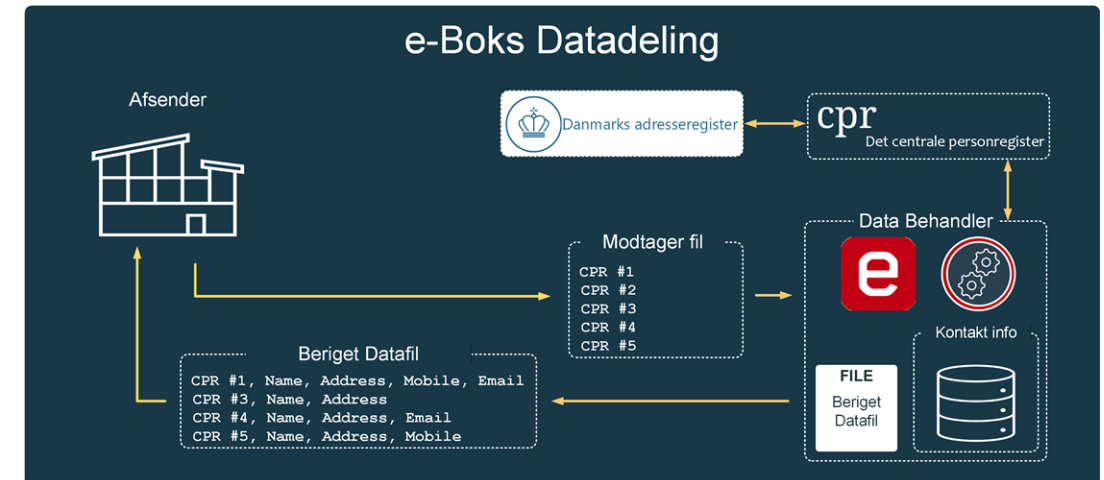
e-Boks Datadeling

Afsender

Danmarks adresseregister

cpr
Det centrale personregister

Modtager fil
CPR #1
CPR #2
CPR #3
CPR #4
CPR #5

Data Behandler

e

Kontakt info

Beriget Datafil
CPR #1, Name, Address, Mobile, Email
CPR #3, Name, Address
CPR #4, Name, Address, Email
CPR #5, Name, Address, Mobile

FILE
Beriget Datafil